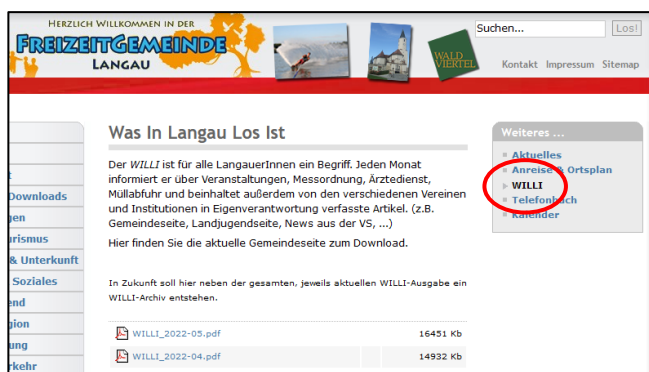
Herzlich Willkommen in der
FreizeitGemeinde
Langau

Wald Viertel

Suchen... Los!

Kontakt Impressum Sitemap

t
Downloads
gen
urismus
& Unterkunft
Soziales
end
gion
ung
rkehr

Was In Langau Los Ist

Der *WILLI* ist für alle LangauerInnen ein Begriff. Jeden Monat informiert er über Veranstaltungen, Messordnung, Ärztedienst, Müllabfuhr und beinhaltet außerdem von den verschiedenen Vereinen und Institutionen in Eigenverantwortung verfasste Artikel. (z.B. Gemeindeseite, Landjugendseite, News aus der VS, ...)

Hier finden Sie die aktuelle Gemeindeseite zum Download.

In Zukunft soll hier neben der gesamten, jeweils aktuellen WILLI-Ausgabe ein WILLI-Archiv entstehen.

| WILLI_2022-05.pdf | 16451 Kb |
|---|---|
| WILLI_2022-04.pdf | 14932 Kb |

Weiteres ...

Aktuelles
Anreise & Ortsplan
WILLI
Telefonbuch
Kalender